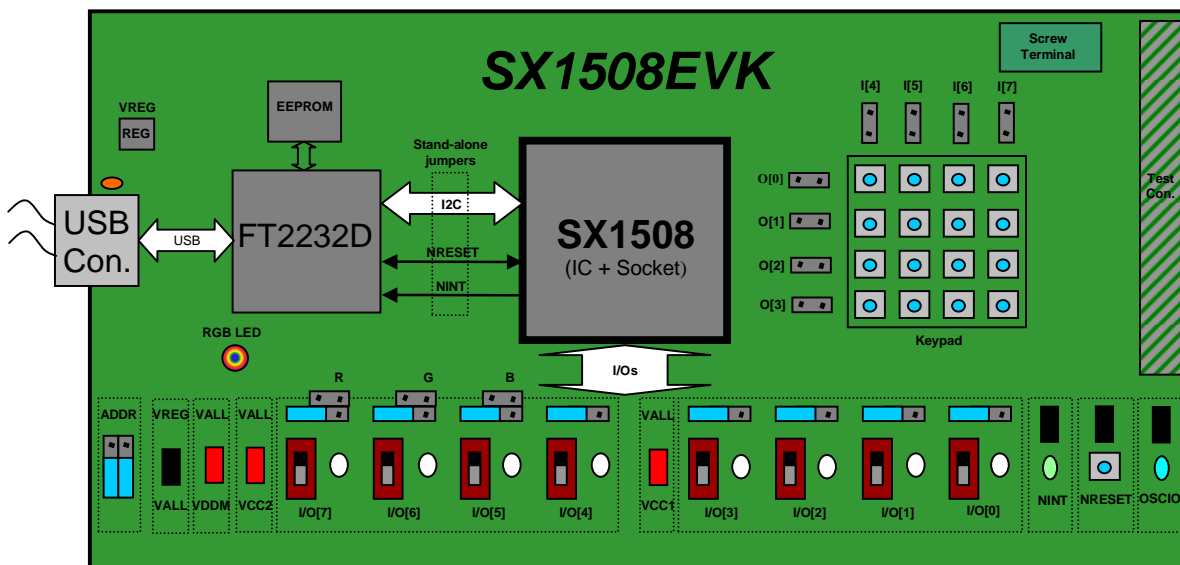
SX1508EVK

Screw Terminal

VREG
REG

EEPROM

Stand-alone jumpers

USB Con.

USB

FT2232D

I2C

NRESET

NINT

SX1508
(IC + Socket)

I[4] I[5] I[6] I[7]

O[0]
O[1]
O[2]
O[3]

Keypad

Test Con.

RGB LED

I/Os

R G B

ADDR

VREG
VALL

VALL
VDDM

VALL
VCC2

I/O[7] I/O[6] I/O[5] I/O[4]

VALL
VCC1

I/O[3] I/O[2] I/O[1] I/O[0]

NINT

NRESET

OSCIO